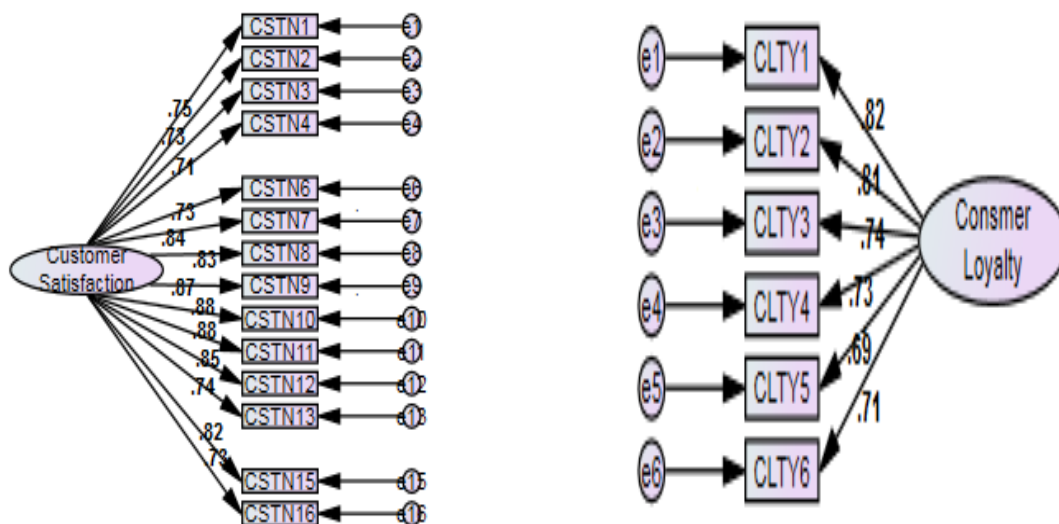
CSTN1
CSTN2
CSTN3
CSTN4
CSTN6
CSTN7
CSTN8
CSTN9
CSTN10
CSTN11
CSTN12
CSTN13
CSTN15
CSTN16

e1
e2
e3
e4
e6
e7
e8
e9
e10
e11
e12
e13
e15
e16

.75
.73
.71
.73
.84
.83
.87
.88
.88
.85
.74
.82
.73

Customer Satisfaction

e1
e2
e3
e4
e5
e6

CLTY1
CLTY2
CLTY3
CLTY4
CLTY5
CLTY6

.82
.81
.74
.73
.69
.71

Consmer Loyalty